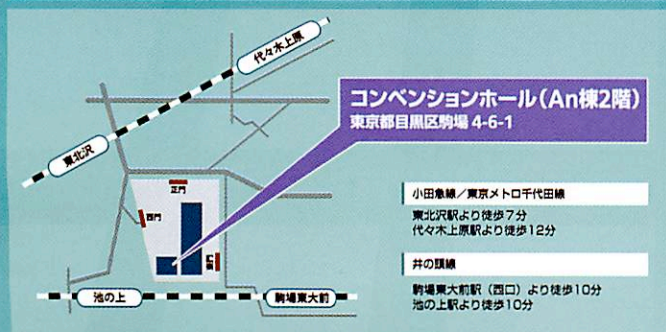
代々木上原

東北沢

正門

西門

池の上

駒場東大前

コンベンションホール（An棟2階）
東京都目黒区駒場 4-6-1

小田急線／東京メトロ千代田線

東北沢駅より徒歩7分
代々木上原駅より徒歩12分

井の頭線

駒場東大前駅（西口）より徒歩10分
池の上駅より徒歩10分